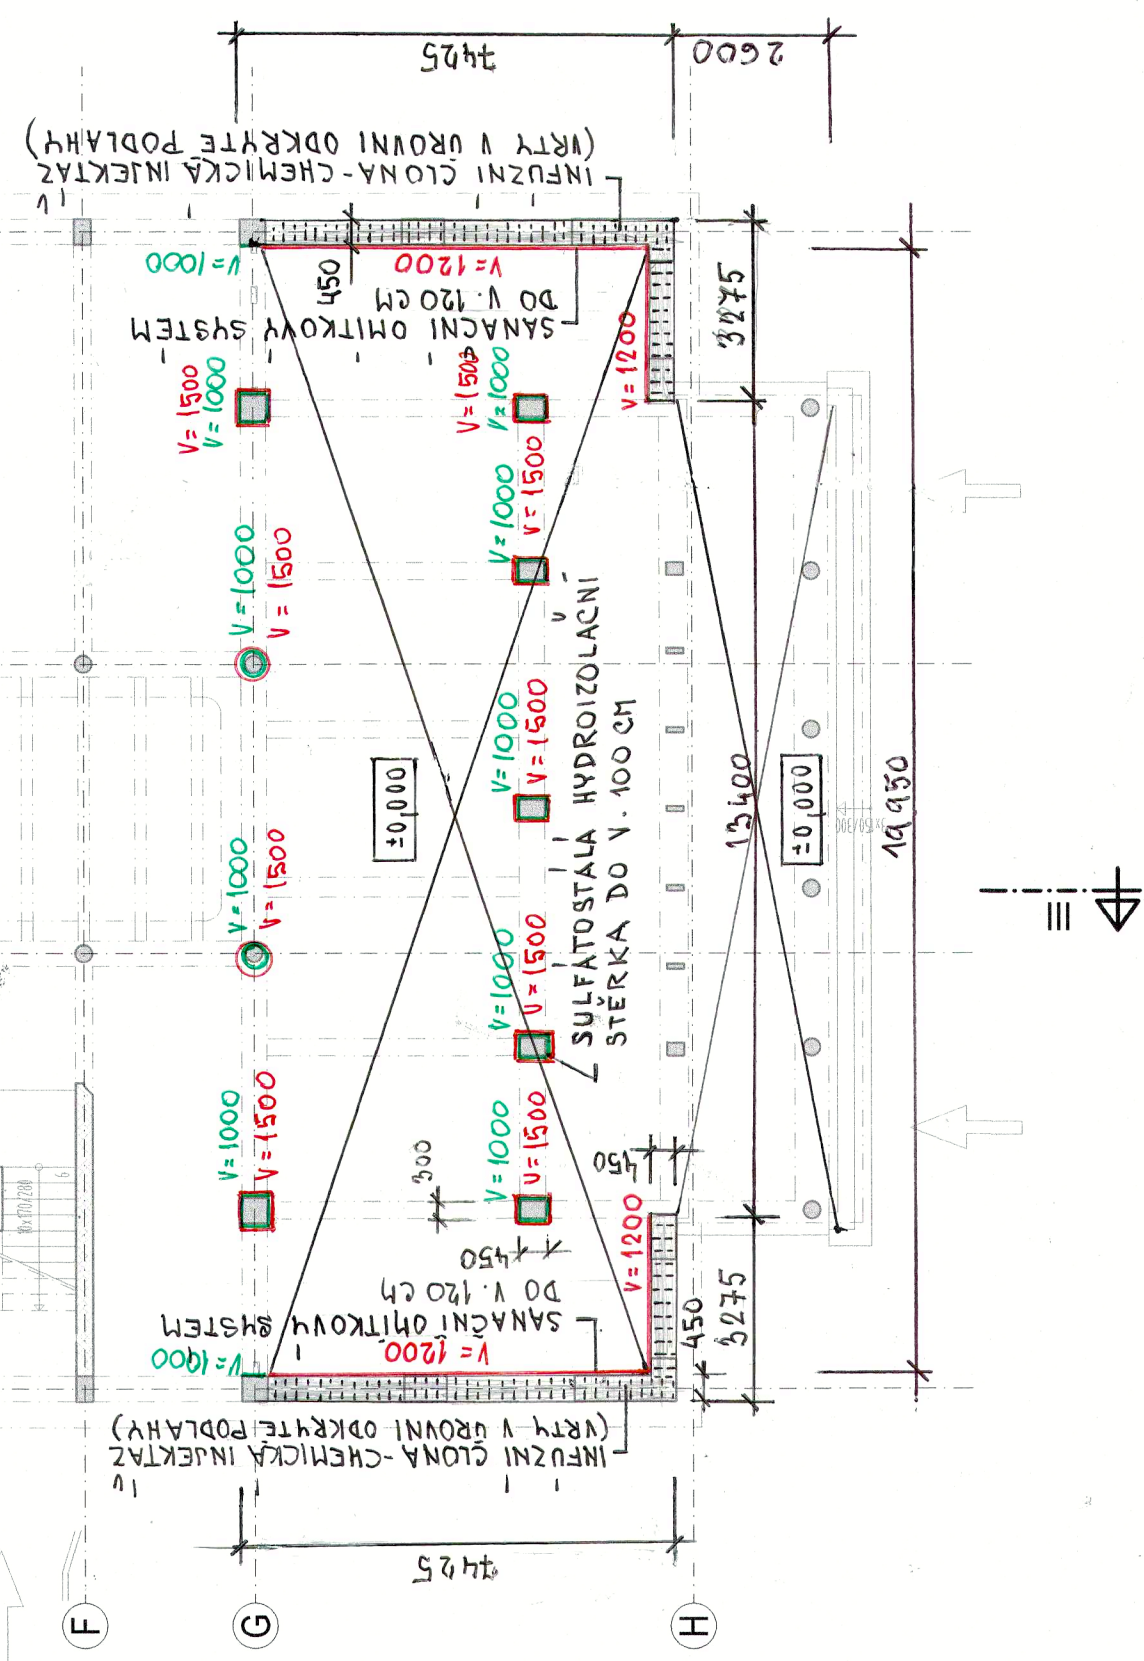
4425
2600
INFUZNÍ CLONA - CHEMICKÁ INJEKTÁŽ
(VRTY V ÚROVNI ODKRYTÉ PODLAHY)
V=1000
V=1200
450
DO V. 120 CM
SANAČNÍ OMÍTKOVÝ SYSTÉM
3275
V=1200
V=1500
V=1000
V=1500
V=1000
V=1000
V=1500
V=1000
V=1500
V=1000
V=1500
SULFÁTOSTÁLÁ HYDROIZOLAČNÍ STĚRKA DO V. 100 CM
±0,000
±0,000
13400
19950
V=1000
V=1500
V=1000
V=1500
V=1000
V=1500
V=1000
V=1500
300
450
450
V=1200
DO V. 120 CM
SANAČNÍ OMÍTKOVÝ SYSTÉM
V=1000
V=1200
450
3275
INFUZNÍ CLONA - CHEMICKÁ INJEKTÁŽ
(VRTY V ÚROVNI ODKRYTÉ PODLAHY)
4425
F
G
H
III